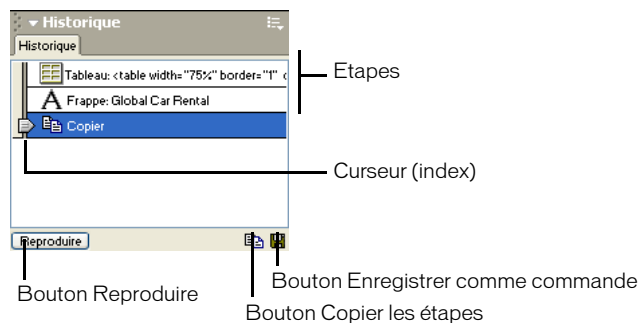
▾ Historique

Historique

Tableau: <table width="75%" border="1" c

Frappe: Global Car Rental

Copier

Etapes

Curseur (index)

Reproduire

Bouton Enregistrer comme commande

Bouton Reproduire

Bouton Copier les étapes